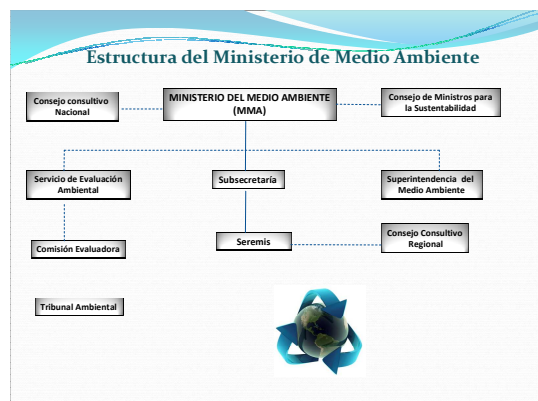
Estructura del Ministerio de Medio Ambiente

Consejo consultivo Nacional

MINISTERIO DEL MEDIO AMBIENTE (MMA)

Consejo de Ministros para la Sustentabilidad

Servicio de Evaluación Ambiental

Subsecretaría

Superintendencia del Medio Ambiente

Comisión Evaluadora

Seremis

Consejo Consultivo Regional

Tribunal Ambiental